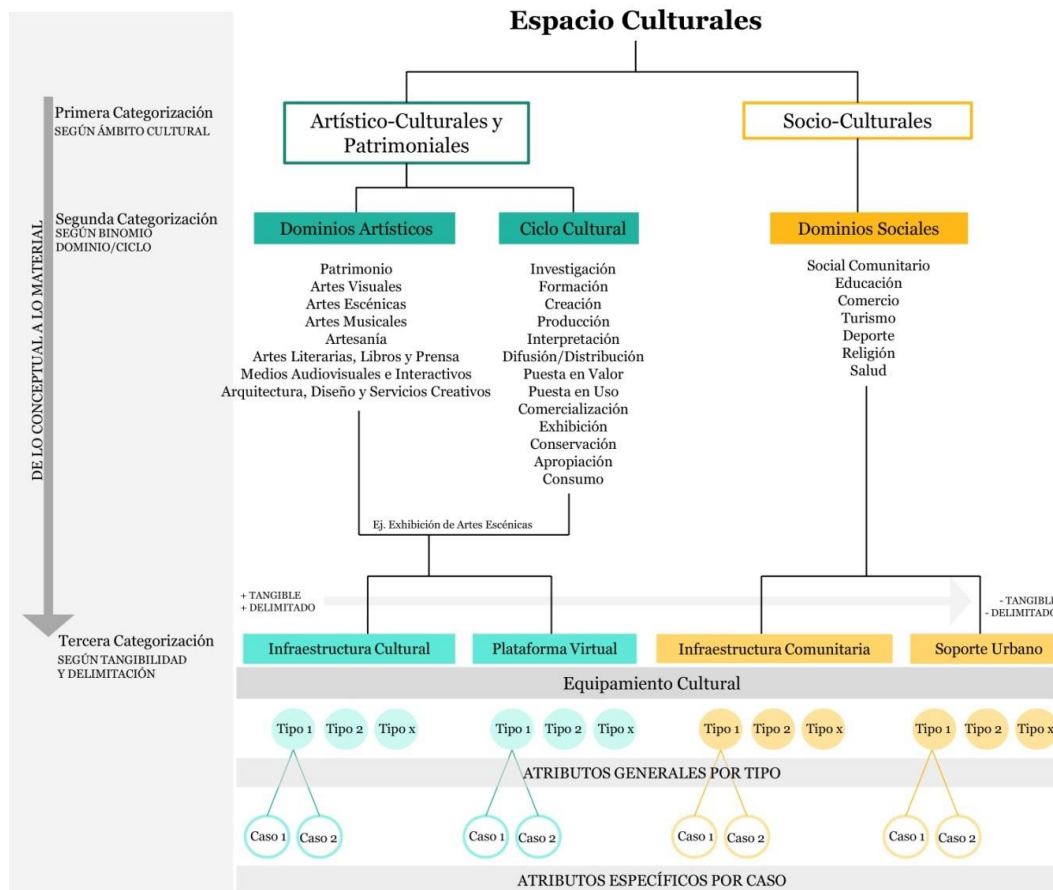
Espacio Culturales

DE LO CONCEPTUAL A LO MATERIAL

Primera Categorización
SEGÚN ÁMBITO CULTURAL

Artístico-Culturales y Patrimoniales

Socio-Culturales

Segunda Categorización
SEGÚN BINOMIO DOMINIO/CICLO

Dominios Artísticos

Patrimonio
Artes Visuales
Artes Escénicas
Artes Musicales
Artesanía
Artes Literarias, Libros y Prensa
Medios Audiovisuales e Interactivos
Arquitectura, Diseño y Servicios Creativos

Ciclo Cultural

Investigación
Formación
Creación
Producción
Interpretación
Difusión/Distribución
Puesta en Valor
Puesta en Uso
Comercialización
Exhibición
Conservación
Apropiación
Consumo

Dominios Sociales

Social Comunitario
Educación
Comercio
Turismo
Deporte
Religión
Salud

Ej. Exhibición de Artes Escénicas

+ TANGIBLE
+ DELIMITADO

- TANGIBL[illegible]
- DELIMITADO

Tercera Categorización
SEGÚN TANGIBILIDAD Y DELIMITACIÓN

Infraestructura Cultural

Plataforma Virtual

Infraestructura Comunitaria

Soporte Urbano

Equipamiento Cultural

Tipo 1 Tipo 2 Tipo x

Tipo 1 Tipo 2 Tipo x

Tipo 1 Tipo 2 Tipo x

Tipo 1 Tipo 2 Tipo x

ATRIBUTOS GENERALES POR TIPO

Caso 1 Caso 2

Caso 1 Caso 2

Caso 1 Caso 2

Caso 1 Caso 2

ATRIBUTOS ESPECÍFICOS POR CASO